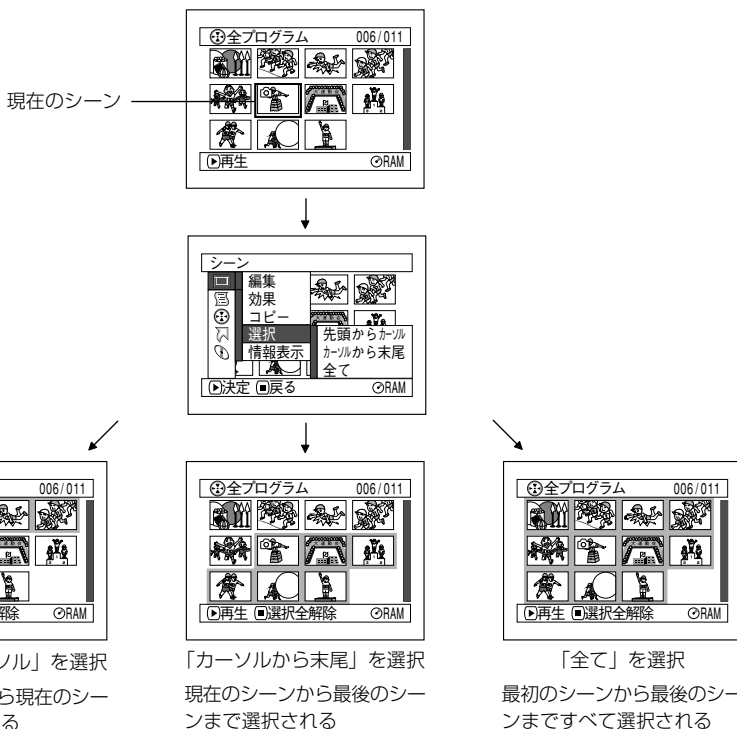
全プログラム 006/011

現在のシーン

再生 RAM

シーン
編集
効果
コピー
選択
情報表示
先頭からカーソル
カーソルから末尾
全て
決定 戻る RAM

006/011
解除 RAM
ソル」を選択
ら現在のシー
る

全プログラム 006/011
再生 選択全解除 RAM
「カーソルから末尾」を選択
現在のシーンから最後のシーンまで選択される

全プログラム 006/011
再生 選択全解除 RAM
「全て」を選択
最初のシーンから最後のシーンまですべて選択される